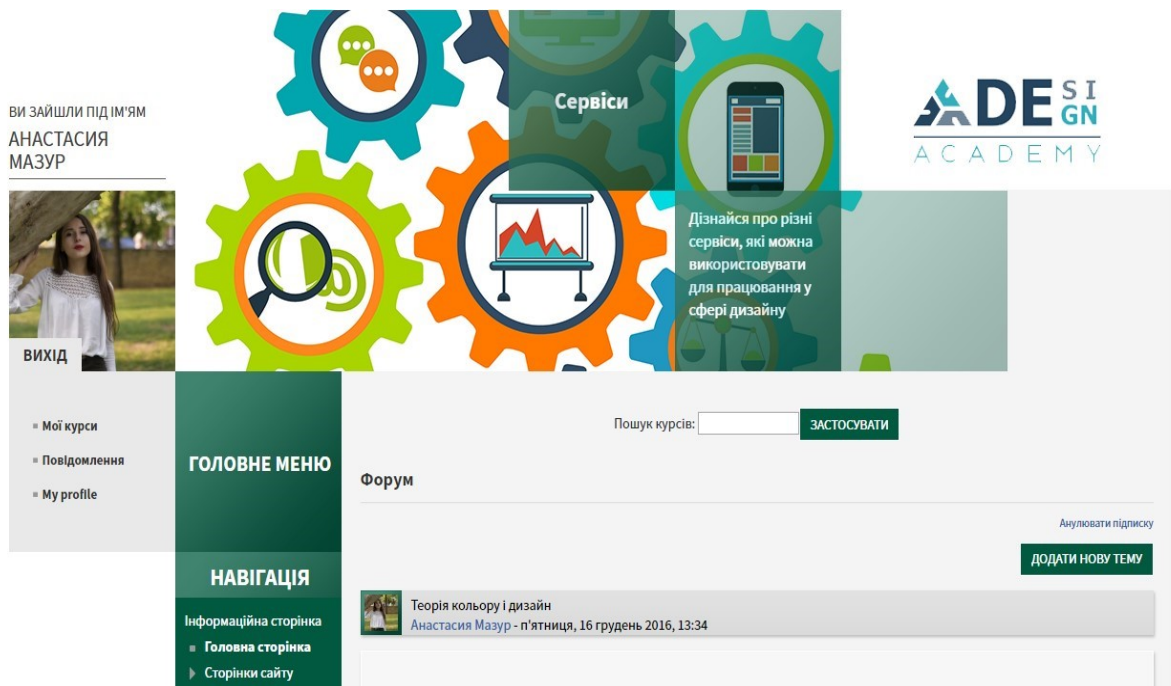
ВИ ЗАЙШЛИ ПІД ІМ'ЯМ
АНАСТАСИЯ МАЗУР

ВИХІД

Сервіси

Дізнайся про різні сервіси, які можна використовувати для працювання у сфері дизайну

DESIGN ACADEMY

Мої курси
Повідомлення
My profile

ГОЛОВНЕ МЕНЮ

НАВІГАЦІЯ

Інформаційна сторінка
Головна сторінка
Сторінки сайту

Пошук курсів: ЗАСТОСУВАТИ

Форум

Анулювати підписку

ДОДАТИ НОВУ ТЕМУ

Теорія кольору і дизайн
Анастасия Мазур - п'ятниця, 16 грудень 2016, 13:34